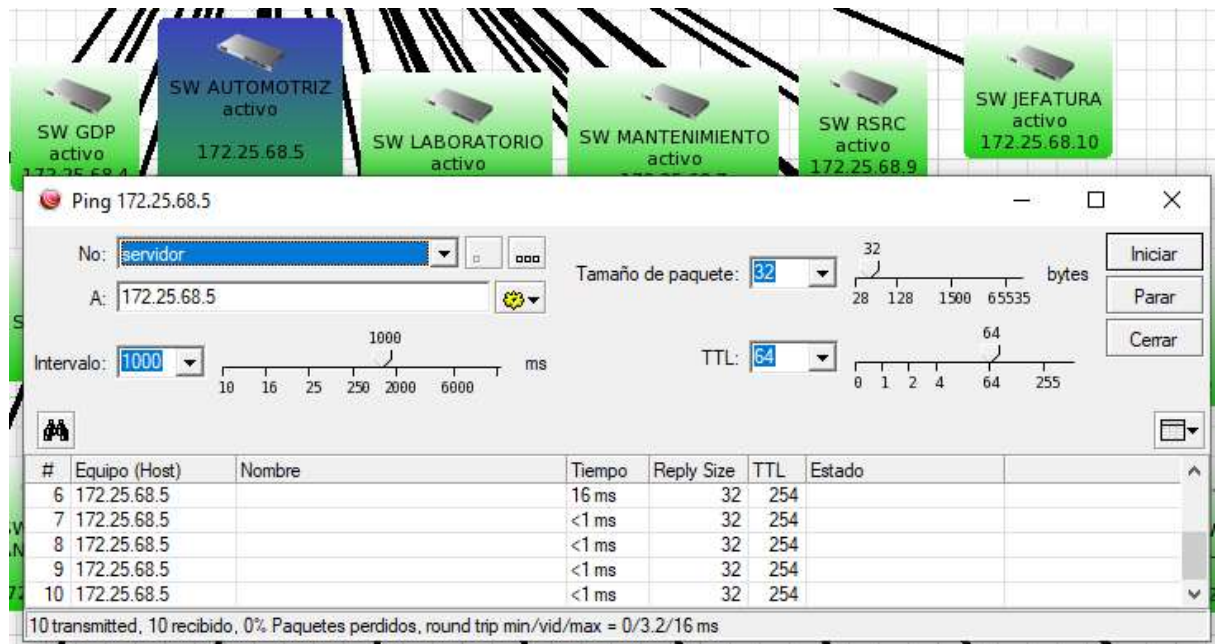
SW GDP
activo
172.25.68.4

SW AUTOMOTRIZ
activo
172.25.68.5

SW LABORATORIO
activo

SW MANTENIMIENTO
activo
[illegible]

SW RSRC
activo
172.25.68.9

SW JEFATURA
activo
172.25.68.10

Ping 172.25.68.5

No: servidor

A: 172.25.68.5

Intervalo: 1000

1000

10 16 25 250 2000 6000

ms

Tamaño de paquete: 32

32

28 128 1500 65535

bytes

TTL: 64

64

0 1 2 4 64 255

Iniciar

Parar

Cerrar

| # | Equipo (Host) | Nombre | Tiempo | Reply Size | TTL | Estado |
|---|---|---|---|---|---|---|
| 6 | 172.25.68.5 | | 16 ms | 32 | 254 | |
| 7 | 172.25.68.5 | | <1 ms | 32 | 254 | |
| 8 | 172.25.68.5 | | <1 ms | 32 | 254 | |
| 9 | 172.25.68.5 | | <1 ms | 32 | 254 | |
| 10 | 172.25.68.5 | | <1 ms | 32 | 254 | |

10 transmitted, 10 recibido, 0% Paquetes perdidos, round trip min/vid/max = 0/3.2/16 ms